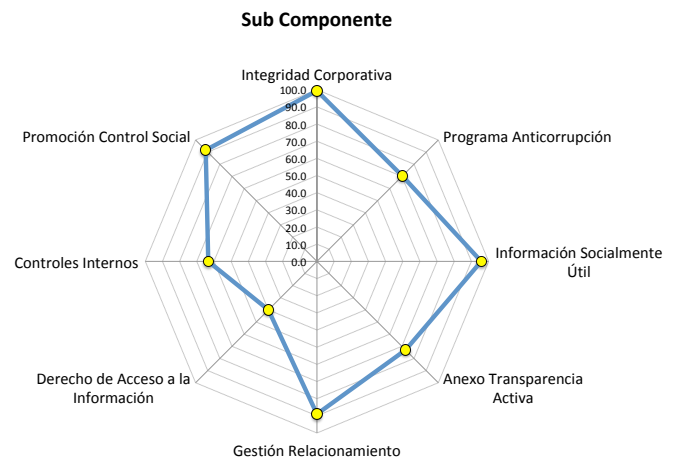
Sub Componente

Integridad Corporativa

100.0
90.0
80.0
70.0
60.0
50.0
40.0
30.0
20.0
10.0
0.0

Programa Anticorrupción

Información Socialmente Útil

Anexo Transparencia Activa

Gestión Relacionamiento

Derecho de Acceso a la Información

Controles Internos

Promoción Control Social